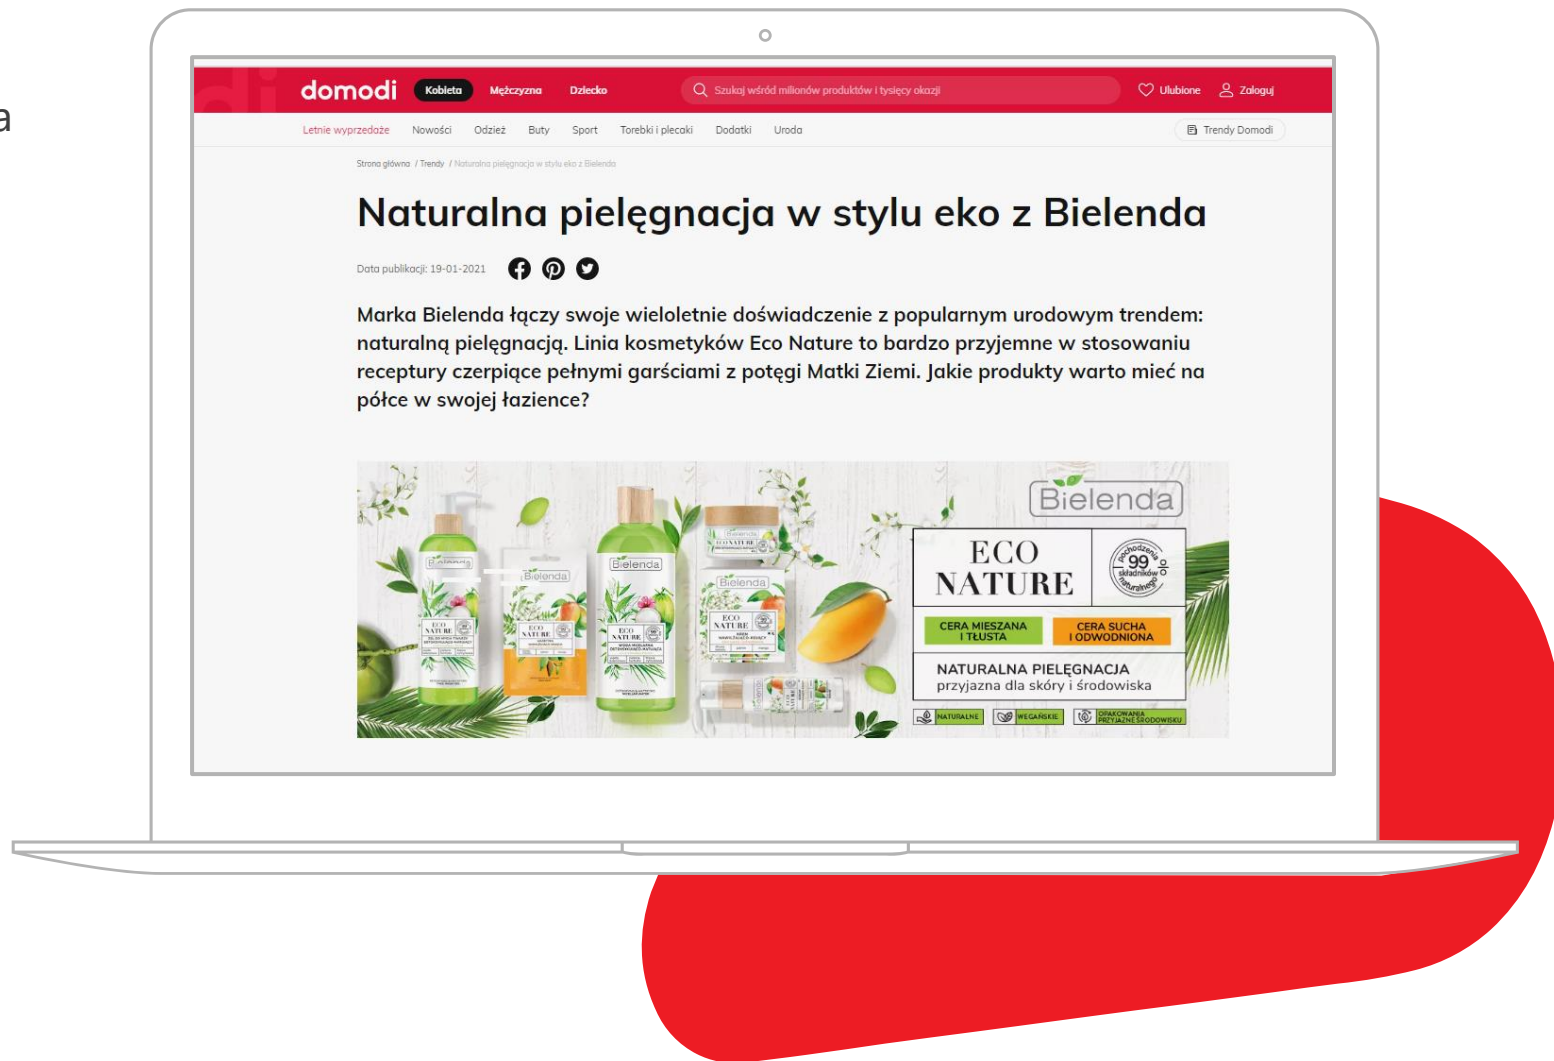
a

domodi Kobieta Mężczyzna Dziecko Szukaj wśród milionów produktów i tysięcy okazji Ulubione Zaloguj

Letnie wyprzedaże Nowości Odzież Buty Sport Torebki i plecaki Dodatki Uroda Trendy Domodi

Strona główna / Trendy / Naturalna pielęgnacja w stylu eko z Bielenda

Naturalna pielęgnacja w stylu eko z Bielenda

Data publikacji: 19-01-2021

Marka Bielenda łączy swoje wieloletnie doświadczenie z popularnym urodowym trendem: naturalną pielęgnacją. Linia kosmetyków Eco Nature to bardzo przyjemne w stosowaniu receptury czerpiące pełnymi garściami z potęgi Matki Ziemi. Jakie produkty warto mieć na półce w swojej łazience?

Bielenda

ECO NATURE

99% składników pochodzenia naturalnego

CERA MIESZANA I TŁUSTA

CERA SUCHA I ODWODNIONA

NATURALNA PIELĘGNACJA
przyjazna dla skóry i środowiska

NATURALNE WEGAŃSKIE OPAKOWANIA PRZYJAZNE ŚRODOWISKU